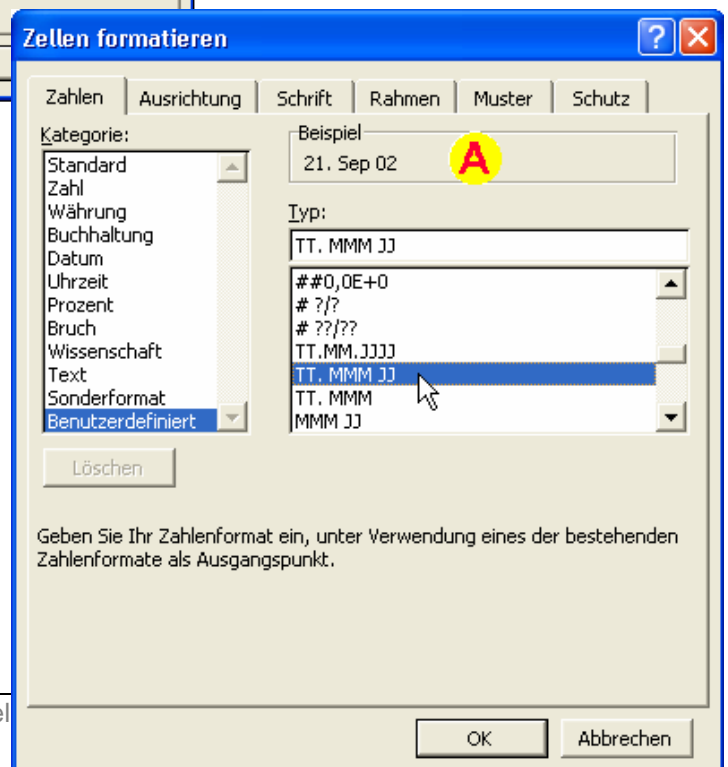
Zellen formatieren

?

Zahlen
Ausrichtung
Schrift
Rahmen
Muster
Schutz

Kategorie:
Standard
Zahl
Währung
Buchhaltung
Datum
Uhrzeit
Prozent
Bruch
Wissenschaft
Text
Sonderformat
Benutzerdefiniert

Beispiel
21. Sep 02

A

Typ:
TT. MMM JJ

##0,0E+0
# ?/?
# ??/??
TT.MM.JJJJ
TT. MMM JJ
TT. MMM
MMM JJ

Löschen

Geben Sie Ihr Zahlenformat ein, unter Verwendung eines der bestehenden Zahlenformate als Ausgangspunkt.

OK
Abbrechen